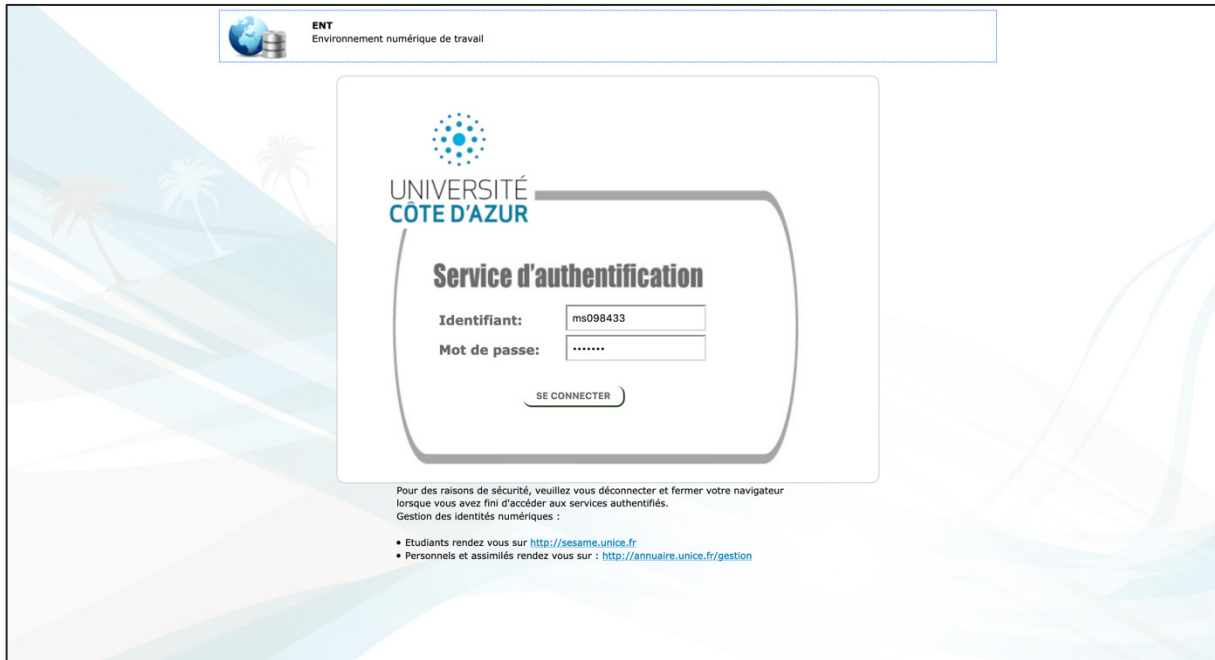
ENT
Environnement numérique de travail

UNIVERSITÉ
CÔTE D'AZUR

Service d'authentification

Identifiant: ms098433

Mot de passe: •••••••

SE CONNECTER

Pour des raisons de sécurité, veuillez vous déconnecter et fermer votre navigateur lorsque vous avez fini d'accéder aux services authentifiés.
Gestion des identités numériques :

• Etudiants rendez vous sur http://sesame.unice.fr
• Personnels et assimilés rendez vous sur : http://annuaire.unice.fr/gestion